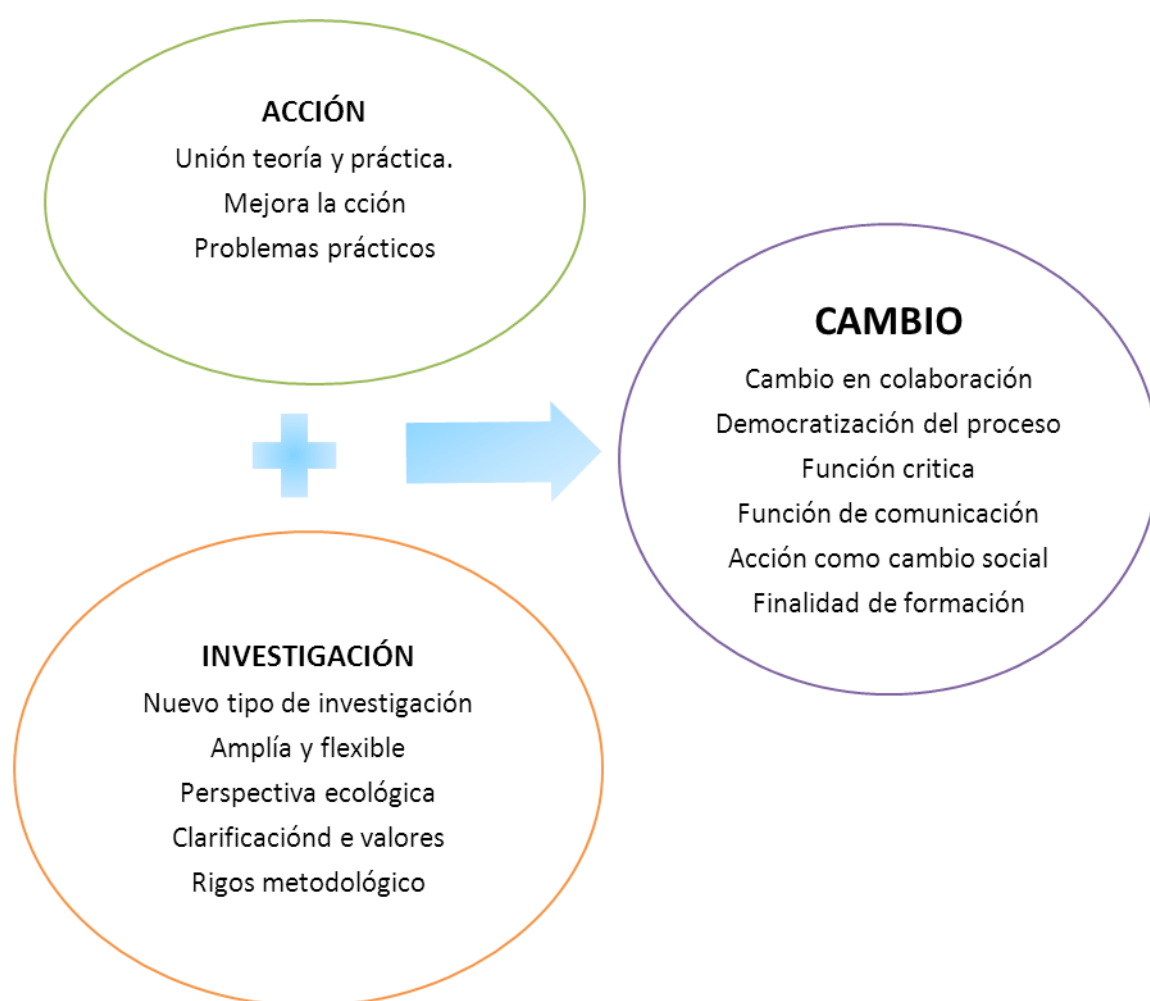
ACCIÓN
Unión teoría y práctica.
Mejora la cción
Problemas prácticos

INVESTIGACIÓN
Nuevo tipo de investigación
Amplía y flexible
Perspectiva ecológica
Clarificaciónd e valores
Rigos metodológico

CAMBIO
Cambio en colaboración
Democratización del proceso
Función critica
Función de comunicación
Acción como cambio social
Finalidad de formación